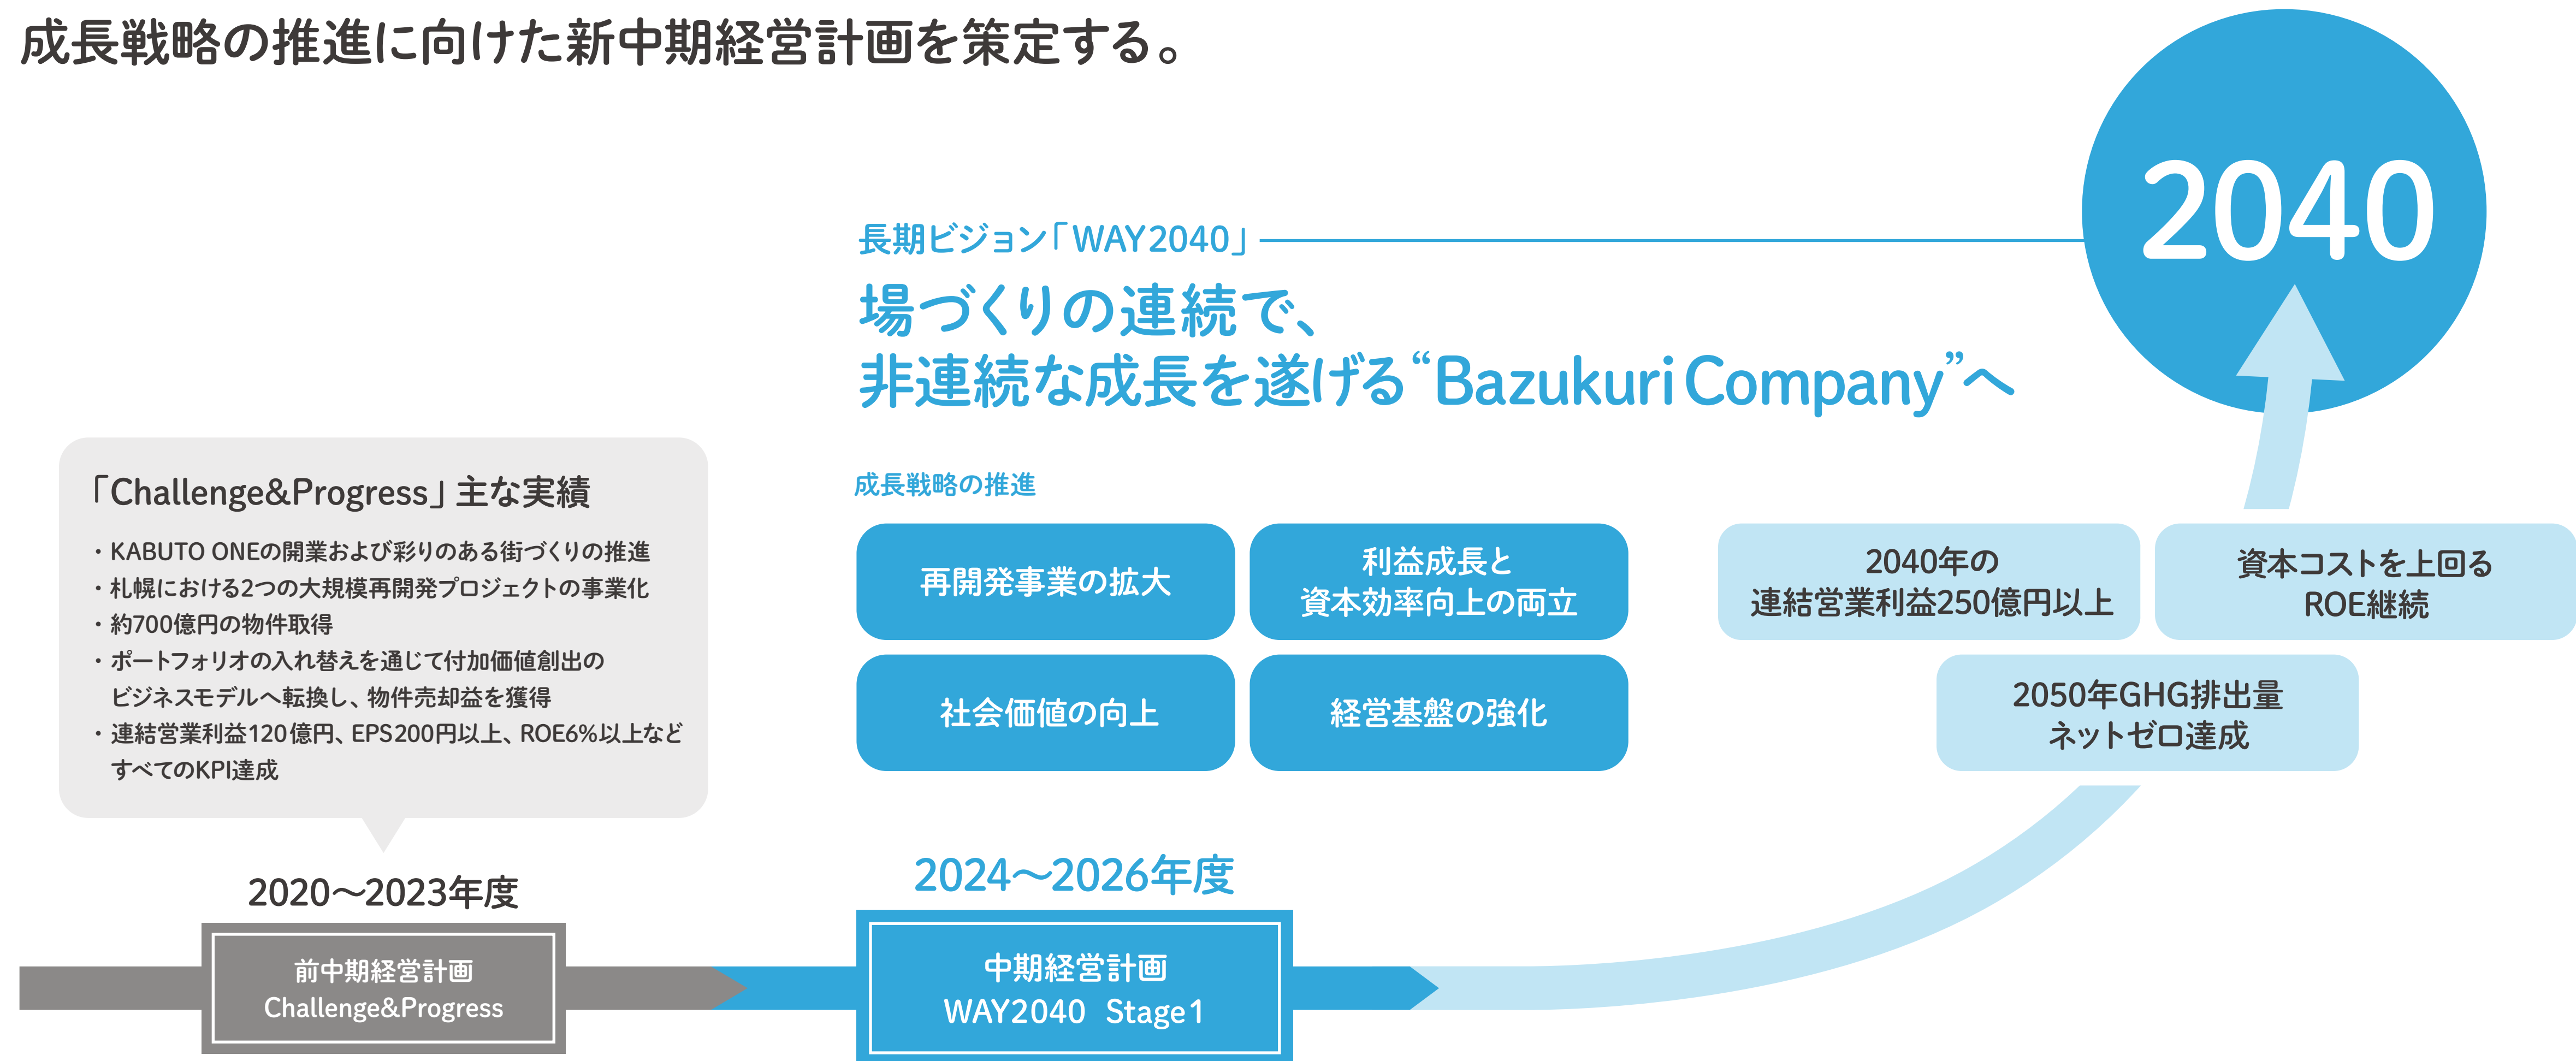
成長戦略の推進に向けた新中期経営計画を策定する。

2040

長期ビジョン「WAY2040」

場づくりの連続で、
非連続な成長を遂げる"Bazukuri Company"へ

「Challenge&Progress」主な実績

・KABUTO ONEの開業および彩りのある街づくりの推進
・札幌における2つの大規模再開発プロジェクトの事業化
・約700億円の物件取得
・ポートフォリオの入れ替えを通じて付加価値創出のビジネスモデルへ転換し、物件売却益を獲得
・連結営業利益120億円、EPS200円以上、ROE6%以上などすべてのKPI達成

成長戦略の推進

再開発事業の拡大

利益成長と
資本効率向上の両立

社会価値の向上

経営基盤の強化

2040年の
連結営業利益250億円以上

資本コストを上回る
ROE継続

2050年GHG排出量
ネットゼロ達成

2020～2023年度

前中期経営計画
Challenge&Progress

2024～2026年度

中期経営計画
WAY2040 Stage1